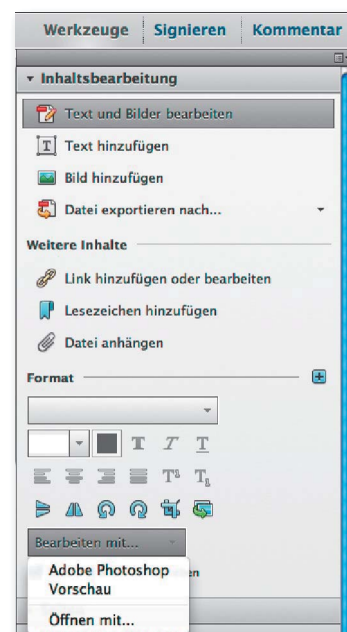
Werkzeuge Signieren Kommentar

▾ Inhaltsbearbeitung

Text und Bilder bearbeiten

Text hinzufügen

Bild hinzufügen

Datei exportieren nach...

Weitere Inhalte

Link hinzufügen oder bearbeiten

Lesezeichen hinzufügen

Datei anhängen

Format

T T T

$T^{1}$ $T_{1}$

Bearbeiten mit...

Adobe Photoshop

Vorschau

Öffnen mit...

en